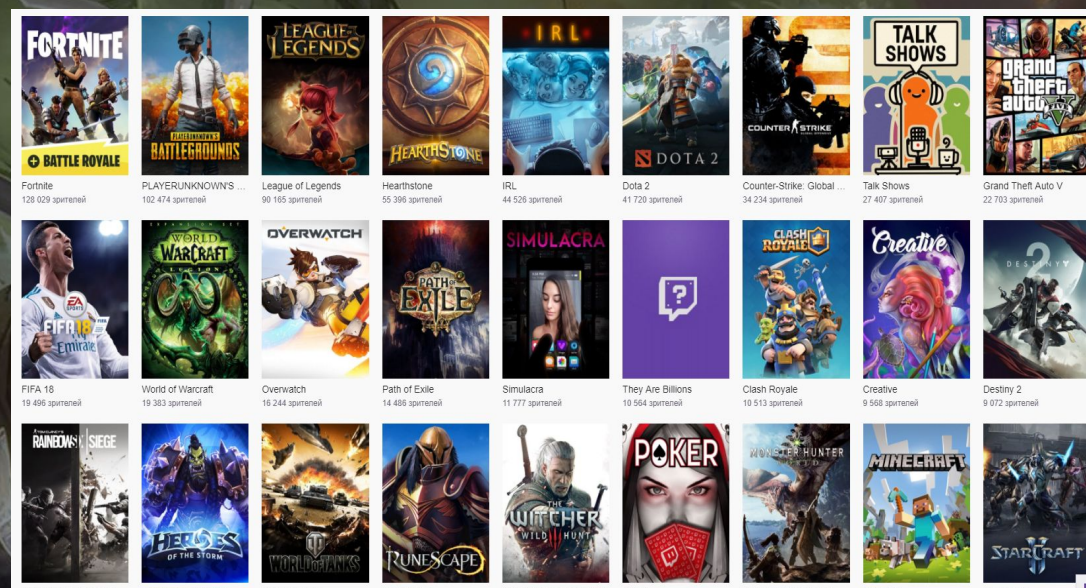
FORTNITE
BATTLE ROYALE
Fortnite
128 029 зрителей

PLAYERUNKNOWN'S BATTLEGROUNDS
PLAYERUNKNOWN'S ...
102 474 зрителей

LEAGUE OF LEGENDS
League of Legends
90 165 зрителей

HEARTHSTONE
Hearthstone
55 396 зрителей

IRL
IRL
44 526 зрителей

DOTA 2
Dota 2
41 720 зрителей

COUNTER STRIKE
Counter-Strike: Global ...
34 234 зрителей

TALK SHOWS
Talk Shows
27 407 зрителей

Grand Theft Auto V
Grand Theft Auto V
22 703 зрителей

FIFA 18
Emirates
FIFA 18
19 496 зрителей

WORLD OF WARCRAFT
World of Warcraft
19 383 зрителей

OVERWATCH
Overwatch
16 244 зрителей

PATH OF EXILE
Path of Exile
14 486 зрителей

SIMULACRA
Simulacra
11 777 зрителей

They Are Billions
10 564 зрителей

CLASH ROYALE
Clash Royale
10 513 зрителей

Creative
Creative
9 568 зрителей

DESTINY 2
Destiny 2
9 072 зрителей

RAINBOW SIX SIEGE

HEROES OF THE STORM

WORLD OF TANKS

RUNESCAPE

THE WITCHER WILD HUNT

POKER

MONSTER HUNTER WORLD

MINECRAFT

STARCRAFT II